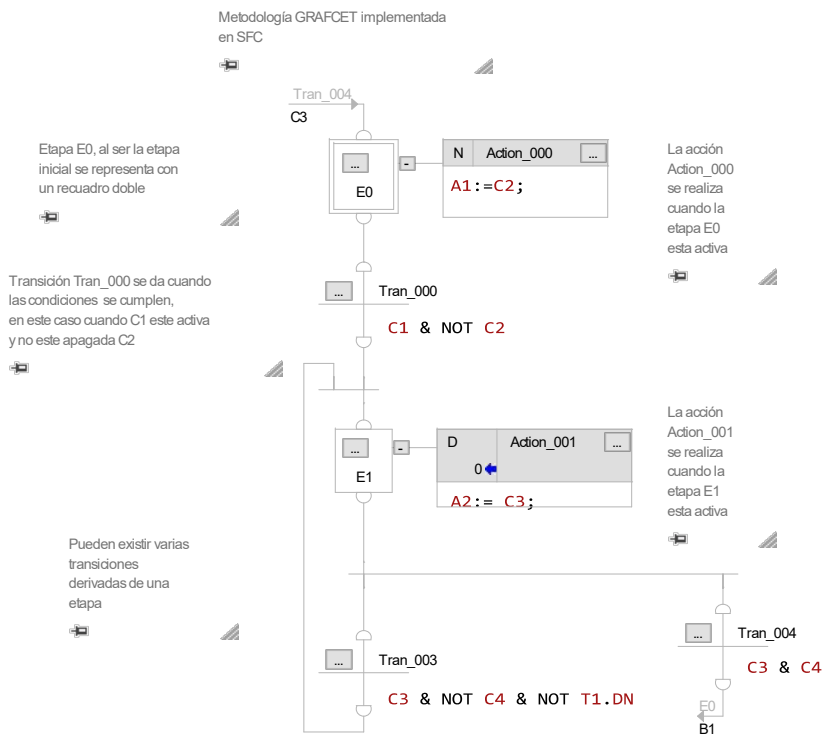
Metodología GRAFCET implementada en SFC

Tran_004
C3

Etapa E0, al ser la etapa inicial se representa con un recuadro doble

...
E0
-
N
Action_000
...
A1:=C2;

La acción Action_000 se realiza cuando la etapa E0 esta activa

Transición Tran_000 se da cuando las condiciones se cumplen, en este caso cuando C1 este activa y no este apagada C2

...
Tran_000
C1 & NOT C2

La acción Action_001 se realiza cuando la etapa E1 esta activa

...
E1
-
D
Action_001
...
0
A2:= C3;

Pueden existir varias transiciones derivadas de una etapa

...
Tran_004
C3 & C4

...
Tran_003
C3 & NOT C4 & NOT T1.DN

E0
B1